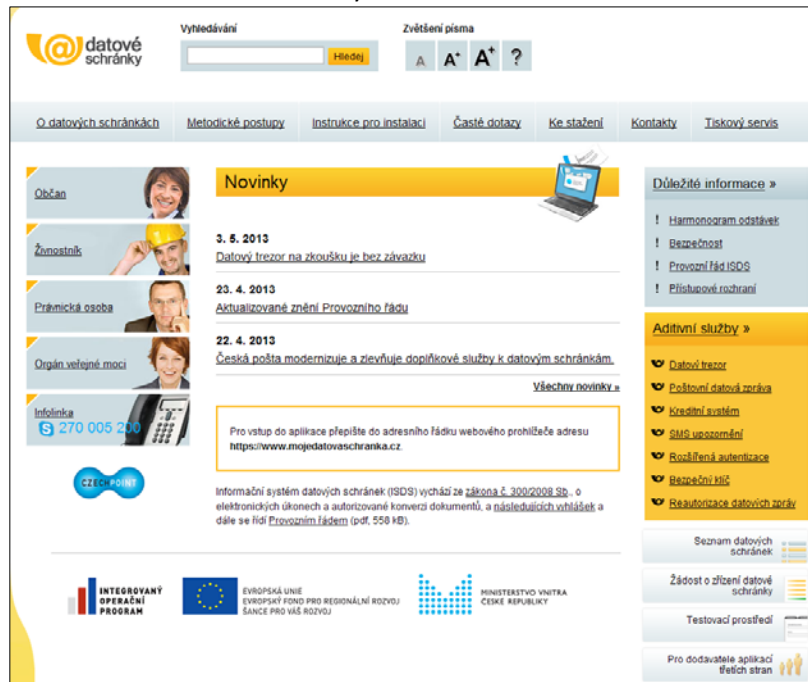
datové schránky

Vyhledávání

Hledej

Zvětšení písma

A A⁺ A⁺ ?

O datových schránkách | Metodické postupy | Instrukce pro instalaci | Časté dotazy | Ke stažení | Kontakty | Tiskový servis

Občan

Živnostník

Právnická osoba

Orgán veřejné moci

Infolinka
270 005 200

CZECH POINT

Novinky

3. 5. 2013
Datový trezor na zkoušku je bez závazku

23. 4. 2013
Aktualizované znění Provozního řádu

22. 4. 2013
Česká pošta modernizuje a zlevňuje doplňkové služby k datovým schránkám.

Všechny novinky »

Pro vstup do aplikace přepište do adresního řádku webového prohlížeče adresu https://www.mojedatovaschranka.cz.

Informační systém datových schránek (ISDS) vychází ze zákona č. 300/2008 Sb., o elektronických úkonech a autorizované konverzi dokumentů, a následujících vyhlášek a dále se řídí Provozním řádem (pdf, 558 kB).

Důležité informace »

! Harmonogram odstávek
! Bezpečnost
! Provozní řád ISDS
! Přístupové rozhraní

Aditivní služby »

Datový trezor
Poštovní datová zpráva
Kreditní systém
SMS upozornění
Rozšířená autentizace
Bezpečný klíč
Reautorizace datových zpráv

Seznam datových schránek

Žádost o zřízení datové schránky

Testovací prostředí

Pro dodavatele aplikací třetích stran

INTEGROVANÝ OPERAČNÍ PROGRAM

EVROPSKÁ UNIE
EVROPSKÝ FOND PRO REGIONÁLNÍ ROZVOJ
ŠANCE PRO VÁŠ ROZVOJ

MINISTERSTVO VNITRA ČESKÉ REPUBLIKY